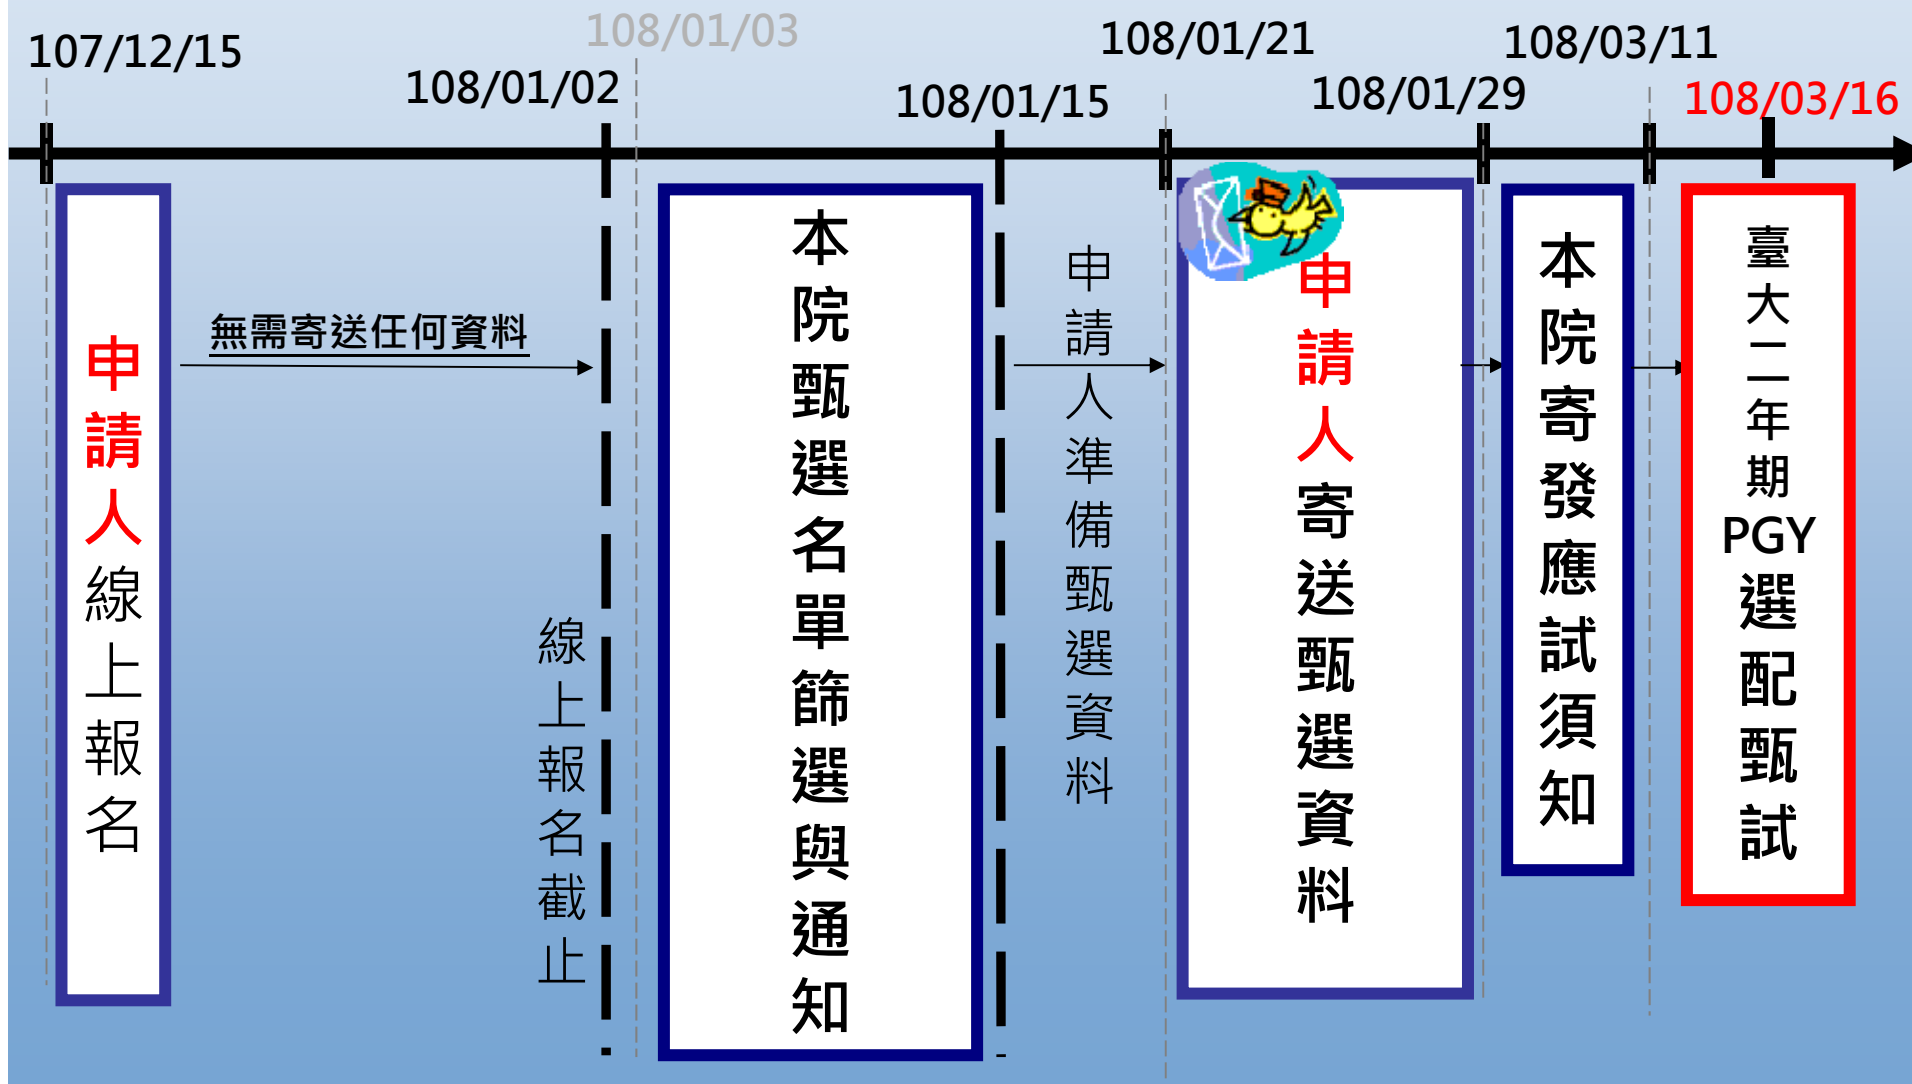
107/12/15

108/01/03

108/01/02

108/01/21

108/01/15

108/03/11

108/01/29

108/03/16

申請人線上報名

無需寄送任何資料

線上報名截止

本院甄選名單篩選與通知

申請人準備甄選資料

申請人寄送甄選資料

本院寄發應試須知

臺大一二年期PGY選配甄試